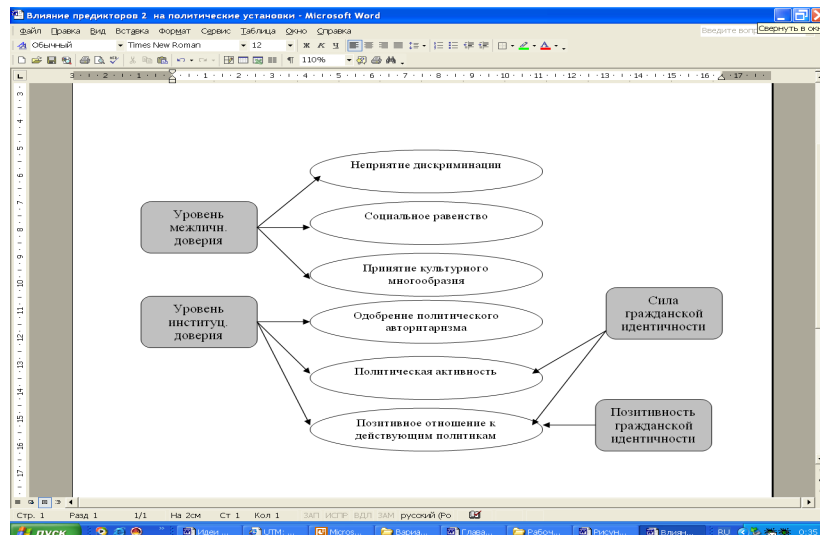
Влияние предикторов 2 на политические установки - Microsoft Word

Файл Правка Вид Вставка Формат Сервис Таблица Окно Справка

Введите вопр Свернуть в окн

Обычный Times New Roman 12 Ж К Ч

110%

Уровень межличн. доверия

Уровень институц. доверия

Неприятие дискриминации

Социальное равенство

Принятие культурного многообразия

Одобрение политического авторитаризма

Политическая активность

Позитивное отношение к действующим политикам

Сила гражданской идентичности

Позитивность гражданской идентичности

Стр. 1 Разд 1 1/1 На 2см Ст 1 Кол 1 ЗАП ИСПР ВДЛ ЗАМ русский (Ро

пуск Идеи ... UTM: ... Micros... Вариа... Главa... Рабоч... Рисун... Влиян... RU 0:35